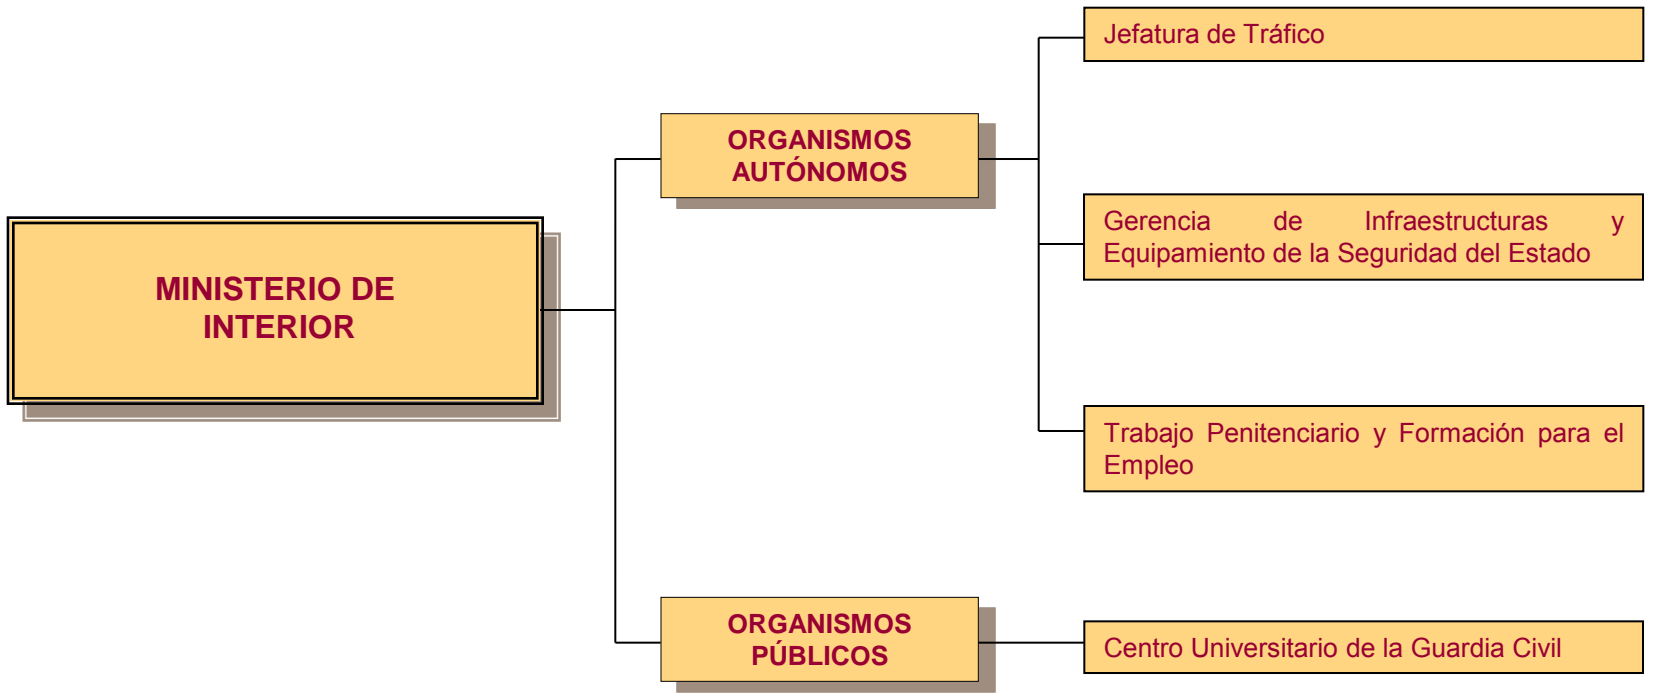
MINISTERIO DE INTERIOR

ORGANISMOS AUTÓNOMOS

Jefatura de Tráfico

Gerencia de Infraestructuras y Equipamiento de la Seguridad del Estado

Trabajo Penitenciario y Formación para el Empleo

ORGANISMOS PÚBLICOS

Centro Universitario de la Guardia Civil